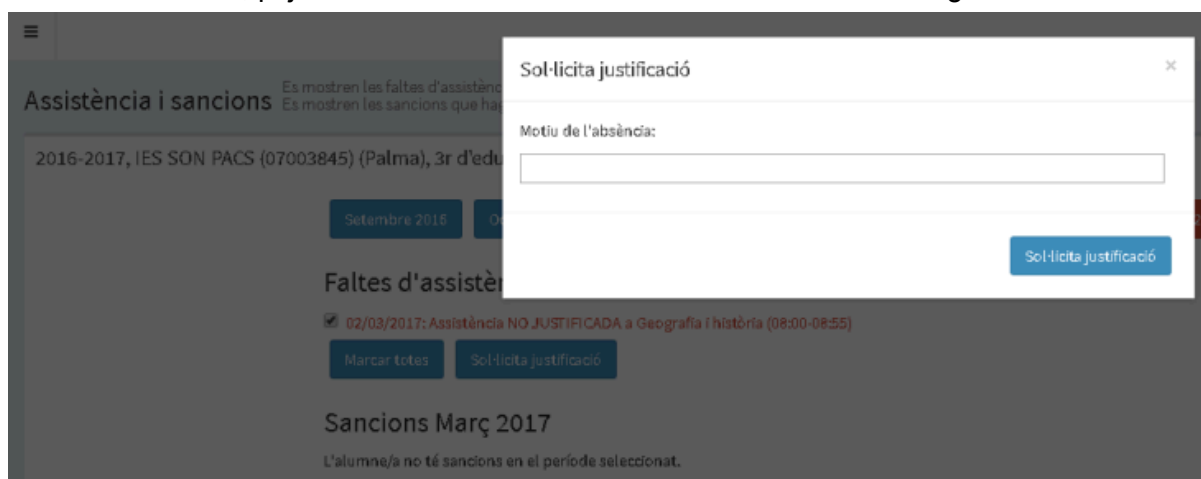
≡

Assistència i sancions Es mostren les faltes d'assistènc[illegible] Es mostren les sancions que ha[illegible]

2016-2017, IES SON PACS (07003845) (Palma), 3r d'edu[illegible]

Setembre 2016 O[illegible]

Faltes d'assistè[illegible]

02/03/2017: Assistència NO JUSTIFICADA a Geografia i història (08:00-08:55)

Marcar totes Sol·licita justificació

Sancions Març 2017

L'alumne/a no té sancions en el període seleccionat.

Sol·licita justificació

×

Motiu de l'absència:

Sol·licita justificació